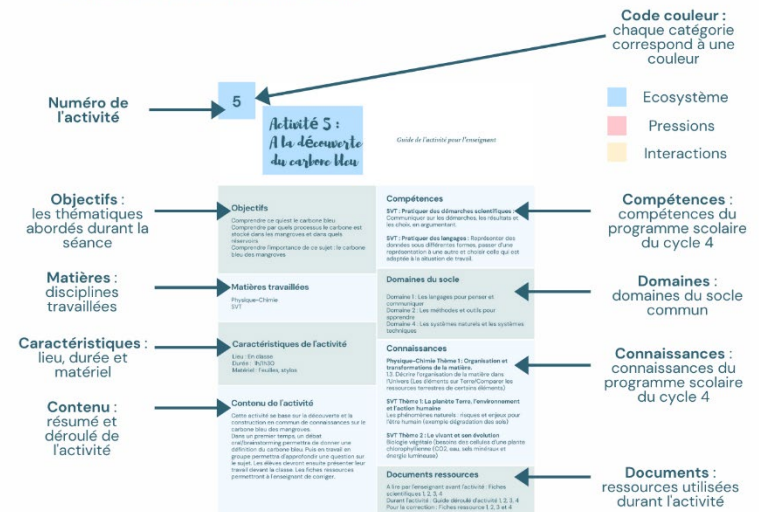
Code couleur : chaque catégorie correspond à une couleur

Numéro de l'activité

5

Activité 5 : A la découverte du carbone bleu

Guide de l'activité pour l'enseignant

Ecosystème

Pressions

Interactions

Objectifs : les thématiques abordés durant la séance

Objectifs

Comprendre ce qu'est le carbone bleu
Comprendre par quels processus le carbone est stocké dans les mangroves et dans quels réservoirs
Comprendre l'importance de ce sujet : le carbone bleu des mangroves

Compétences

SVT : Pratiquer des démarches scientifiques : Communiquer sur les démarches, les résultats et les choix, en argumentant.

SVT : Pratiquer des langages : Représenter des données sous différentes formes, passer d'une représentation à une autre et choisir celle qui est adaptée à la situation de travail.

Compétences : compétences du programme scolaire du cycle 4

Matières : disciplines travaillées

Matières travaillées

Physique-Chimie
SVT

Domaines du socle

Domaine 1 : Les langages pour penser et communiquer
Domaine 2 : Les méthodes et outils pour apprendre
Domaine 4 : Les systèmes naturels et les systèmes techniques

Domaines : domaines du socle commun

Caractéristiques : lieu, durée et matériel

Caractéristiques de l'activité

Lieu : En classe
Durée : 1h/1h30
Matériel : feuilles, stylos

Connaissances

Physique-Chimie Thème 1 : Organisation et transformations de la matière.
1.3. Décrire l'organisation de la matière dans l'Univers (Les éléments sur Terre/Comparer les ressources terrestres de certains éléments)

SVT Thème 1 : La planète Terre, l'environnement et l'action humaine
Les phénomènes naturels : risques et enjeux pour l'être humain (exemple dégradation des sols)

SVT Thème 2 : Le vivant et son évolution
Biologie végétale (besoins des cellules d'une plante chlorophyllienne (CO2, eau, sels minéraux et énergie lumineuse)

Connaissances : connaissances du programme scolaire du cycle 4

Contenu : résumé et déroulé de l'activité

Contenu de l'activité

Cette activité se base sur la découverte et la construction en commun de connaissances sur le carbone bleu des mangroves.
Dans un premier temps, un débat croisé/brainstorming permettra de donner une définition du carbone bleu. Puis en travail en groupe permettra d'approfondir une question sur le sujet. Les élèves devront ensuite présenter leur travail devant la classe. Les fiches ressources permettront à l'enseignant de corriger.

Documents ressources

A lire par l'enseignant avant l'activité : Fiches scientifiques 1, 2, 3, 4
Durant l'activité : Guide déroulé d'activité 1, 2, 3, 4
Pour la correction : Fiches ressource 1, 2, 3 et 4

Documents : ressources utilisées durant l'activité